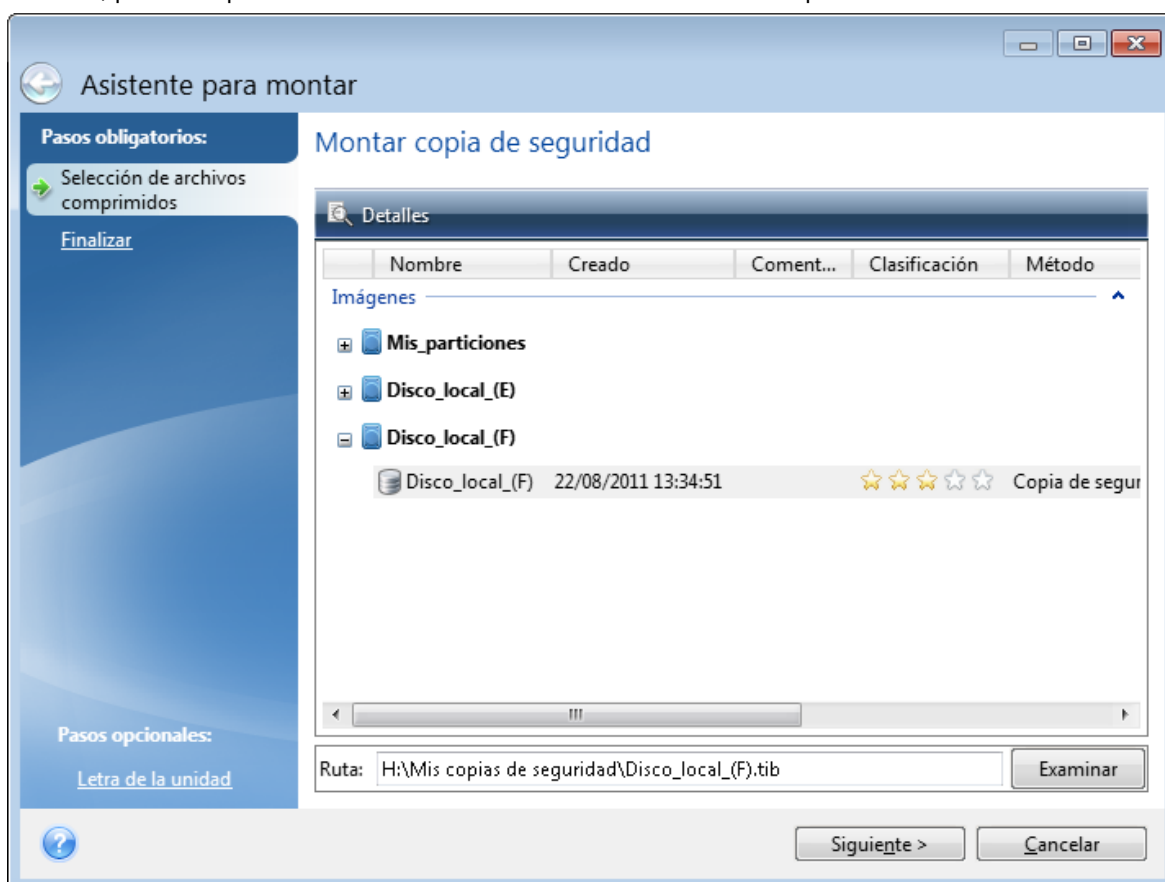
Asistente para montar

Pasos obligatorios:

Selección de archivos comprimidos

Finalizar

Pasos opcionales:

Letra de la unidad

Montar copia de seguridad

Detalles

| Nombre | Creado | Coment... | Clasificación | Método |
|---|---|---|---|---|

Imágenes

Mis_particiones

Disco_local_(E)

Disco_local_(F)

| Disco_local_(F) | 22/08/2011 13:34:51 | | | Copia de segur |
|---|---|---|---|---|

Ruta: H:\Mis copias de seguridad\Disco_local_(F).tib

Examinar

Siguiente >

Cancelar